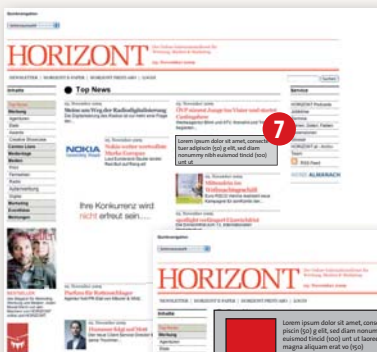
HORIZONT

Top News

NOKIA

Ihre Konkurrenz wird nicht erfreut sein....

7

Lorem ipsum dolor sit amet, consectetuer adipiscin (50) g elit, sed diam nonummy nibh euismod tincid (100) unt ut.

HORIZONT

Lorem ipsum dolor sit amet, consectetuer adipiscin (50) g elit, sed diam nonummy nibh euismod tincid (100) unt ut laoreet dolore magna aliquam erat vo (150)

ALMANACH